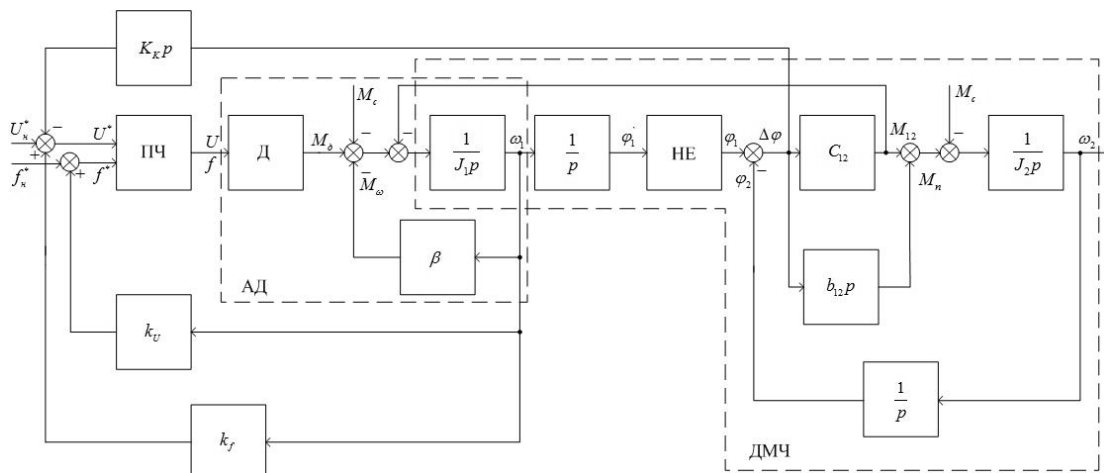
$K_K p$

$U_н^*$ − + $f_н^*$ + +

$U^*$ $f^*$ ПЧ $U$ $f$ Д $M_ф$ $M_c$ − − $\bar{M}_\omega$ $\frac{1}{J_1 p}$ $\omega_1$ $\frac{1}{p}$ $\varphi_1$ НЕ $\varphi_1$ $\Delta\varphi$ $\varphi_2$ − $C_{12}$ $M_{12}$ $M_c$ − $M_п$ $\frac{1}{J_2 p}$ $\omega_2$

$\beta$

АД

$b_{12} p$

$k_U$

$\frac{1}{p}$

$k_f$

ДМЧ